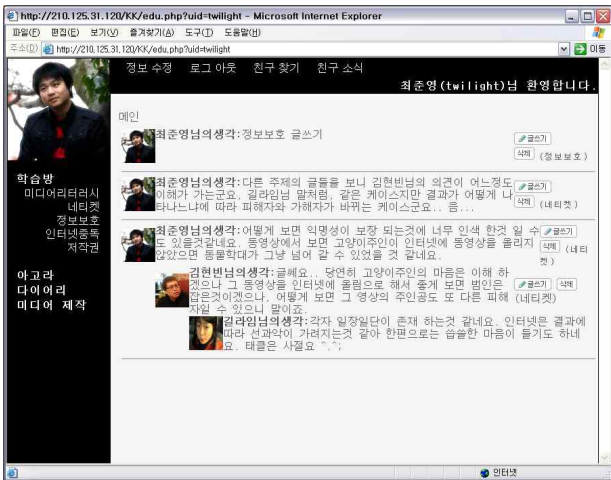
http://210.125.31.120/KK/edu.php?uid=twilight - Microsoft Internet Explorer

파일(F) 편집(E) 보기(V) 즐겨찾기(A) 도구(T) 도움말(H)

주소(D) http://210.125.31.120/KK/edu.php?uid=twilight 이동

정보 수정 로그 아웃 친구 찾기 친구 소식

최준영(twilight)님 환영합니다.

학습방
미디어리터러시
네티켓
정보보호
인터넷중독
저작권

아고라
다이어리
미디어 제작

메인

최준영님의생각:정보보호 글쓰기 글쓰기 삭제 (정보보호)

최준영님의생각:다른 주제의 글들을 보니 김현빈님의 의견이 어느정도 이해가 가는군요. 길라임님 말처럼, 같은 케이스지만 결과가 어떻게 나타나느냐에 따라 피해자와 가해자가 바뀌는 케이스군요.. 음.... 글쓰기 삭제 (네티켓)

최준영님의생각:어떻게 보면 익명성이 보장 되는것에 너무 인색 한것 일 수도 있을것같네요. 동영상에서 보면 고양이주인이 인터넷에 동영상을 올리지 않았으면 동물학대가 그냥 넘어 갈 수 있었을 것 같네요. 글쓰기 삭제 (네티켓)

김현빈님의생각:글쎄요.. 당연히 고양이주인의 마음은 이해 하겠으나 그 동영상을 인터넷에 올림으로 해서 좋게 보면 범인은 잡은것이겠으나, 어떻게 보면 그 영상의 주인공도 또 다른 피해자일 수 있으니 말이죠. 삭제 (네티켓)

길라임님의생각:각자 일장일단이 존재 하는것 같네요. 인터넷은 결과에 따라 선과악이 가려지는것 같아 한편으로는 씁쓸한 마음이 들기도 하네요. 태클은 사절요 ^.^;

인터넷